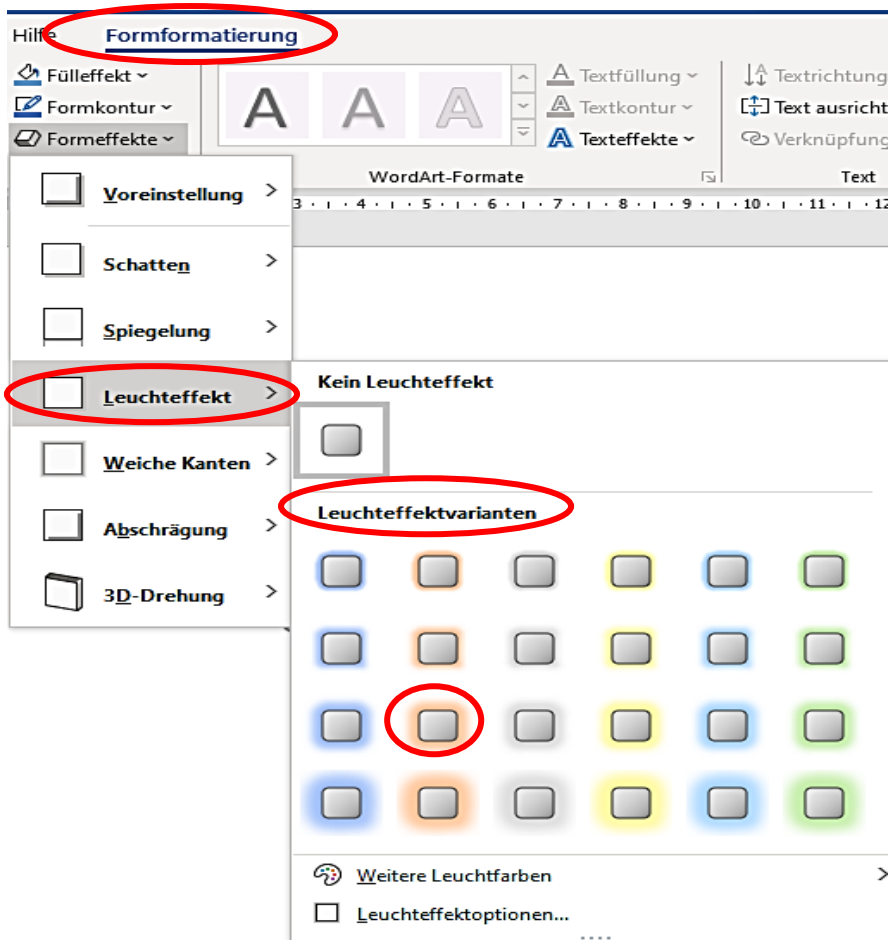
Hilfe Formformatierung

Fülleffekt ˇ
Formkontur ˇ
Formeffekte ˇ

A A A

Textfüllung ˇ
Textkontur ˇ
Texteffekte ˇ

WordArt-Formate

Textrichtung
Text ausricht
Verknüpfung

Text

3 · 1 · 4 · 1 · 5 · 1 · 6 · 1 · 7 · 1 · 8 · 1 · 9 · 1 · 10 · 1 · 11 · 1 · 12

Voreinstellung >
Schatten >
Spiegelung >
Leuchteffekt >
Weiche Kanten >
Abschrägung >
3D-Drehung >

Kein Leuchteffekt

Leuchteffektvarianten

Weitere Leuchtfarben >
Leuchteffektoptionen...